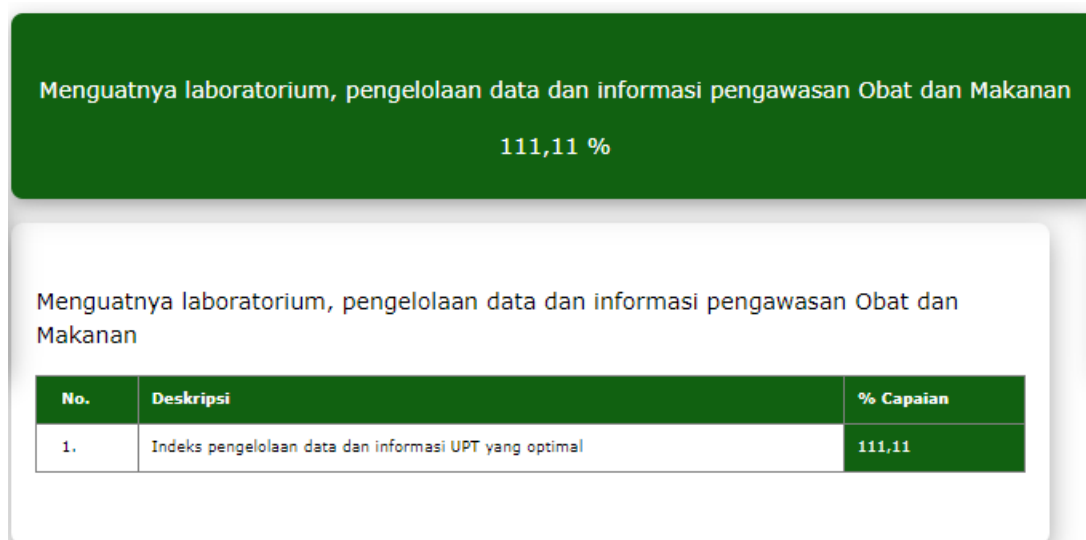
Menguatnya laboratorium, pengelolaan data dan informasi pengawasan Obat dan Makanan

111,11 %

Menguatnya laboratorium, pengelolaan data dan informasi pengawasan Obat dan Makanan

| No. | Deskripsi | % Capaian |
|---|---|---|
| 1. | Indeks pengelolaan data dan informasi UPT yang optimal | 111,11 |